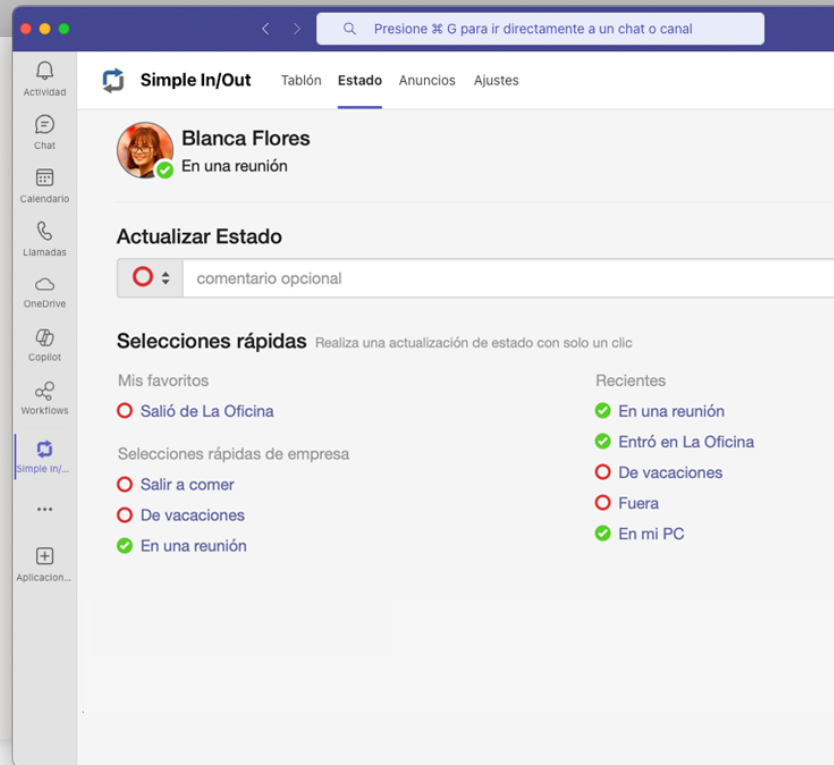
Presione ⌘ G para ir directamente a un chat o canal

Actividad
Chat
Calendario
Llamadas
OneDrive
Copilot
Workflows
Simple In/...
...
Aplicacion...

Simple In/Out Tablón Estado Anuncios Ajustes

Blanca Flores
En una reunión

Actualizar Estado

comentario opcional

Selecciones rápidas Realiza una actualización de estado con solo un clic

Mis favoritos
Salió de La Oficina

Selecciones rápidas de empresa
Salir a comer
De vacaciones
En una reunión

Recientes
En una reunión
Entró en La Oficina
De vacaciones
Fuera
En mi PC